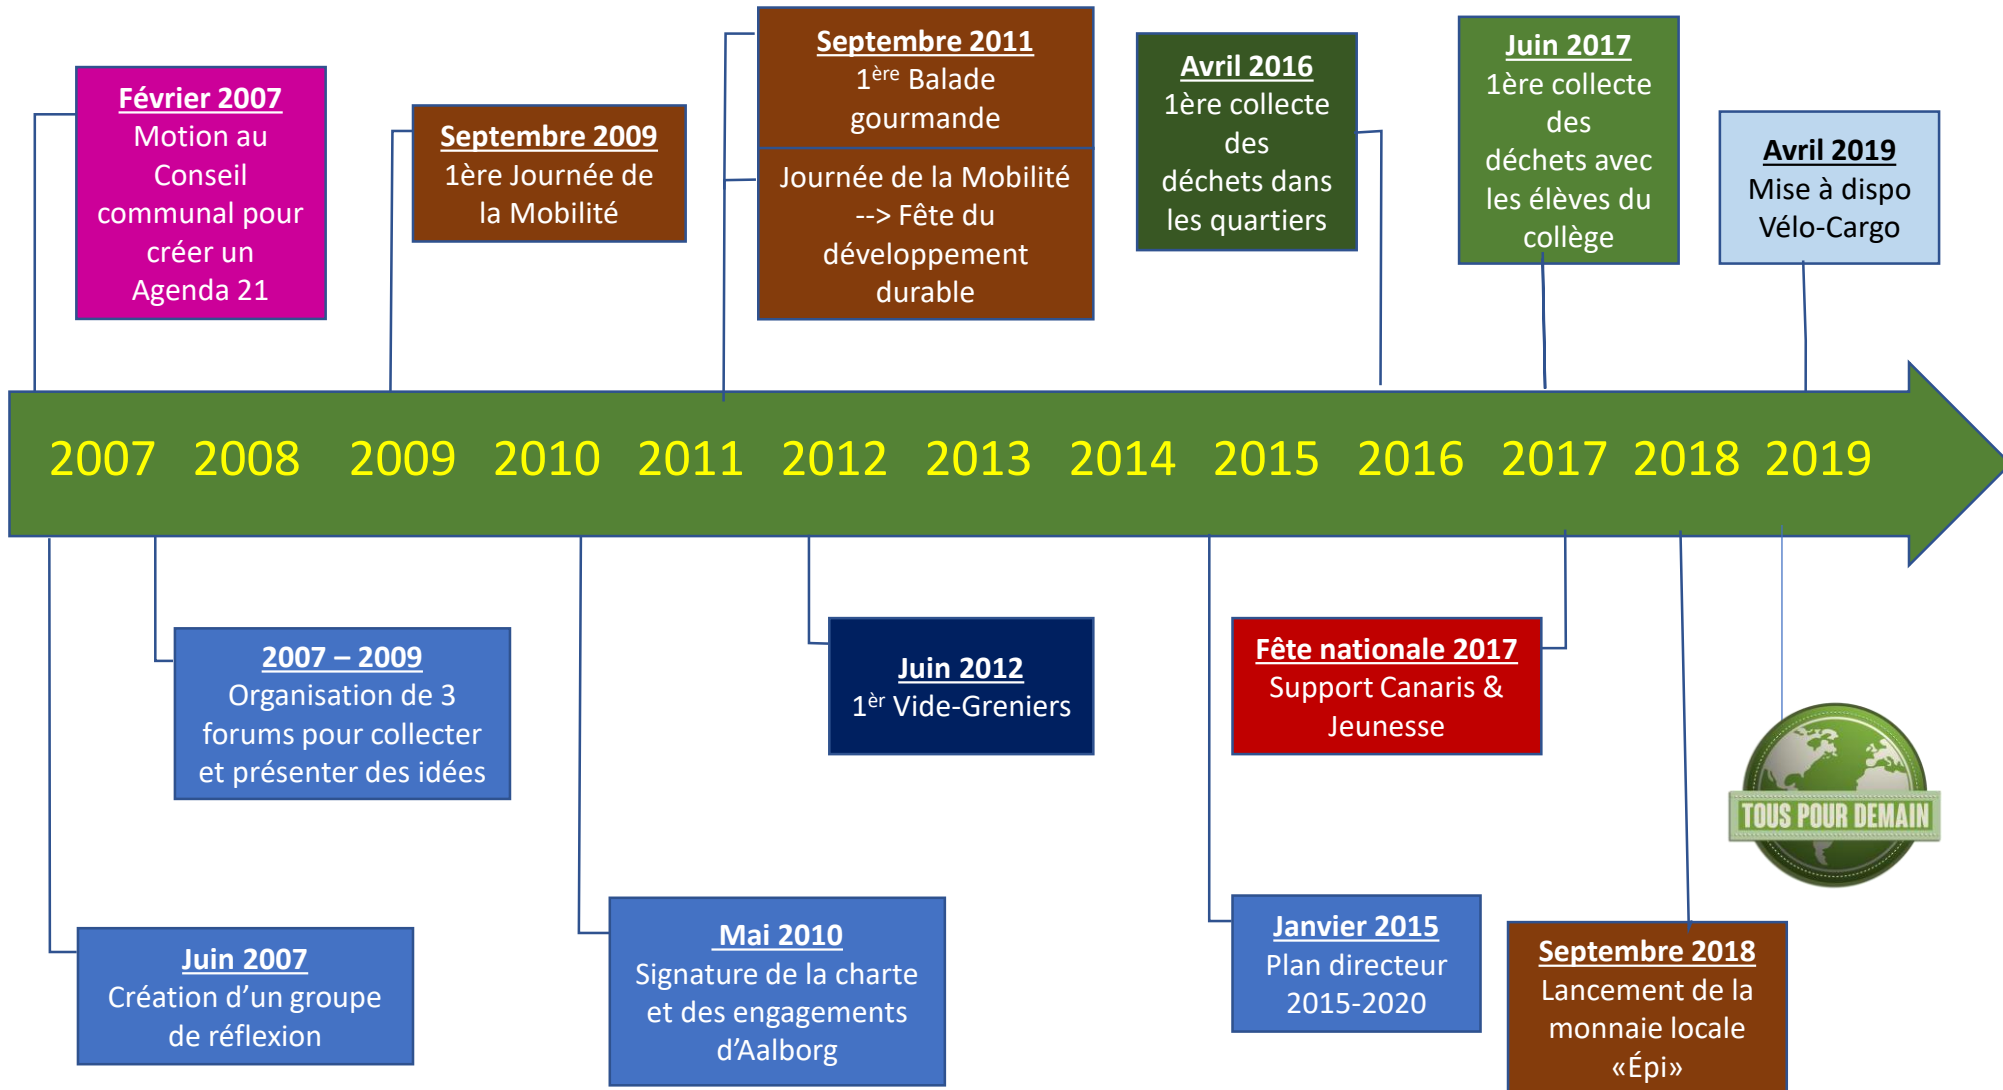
**Février 2007**
Motion au Conseil communal pour créer un Agenda 21

**Septembre 2009**
1ère Journée de la Mobilité

**Septembre 2011**
1$^{ère}$ Balade gourmande

Journée de la Mobilité --> Fête du développement durable

**Avril 2016**
1ère collecte des déchets dans les quartiers

**Juin 2017**
1ère collecte des déchets avec les élèves du collège

**Avril 2019**
Mise à dispo Vélo-Cargo

2007 2008 2009 2010 2011 2012 2013 2014 2015 2016 2017 2018 2019

**2007 – 2009**
Organisation de 3 forums pour collecter et présenter des idées

**Juin 2012**
1$^{er}$ Vide-Greniers

**Fête nationale 2017**
Support Canaris & Jeunesse

TOUS POUR DEMAIN

**Juin 2007**
Création d'un groupe de réflexion

**Mai 2010**
Signature de la charte et des engagements d'Aalborg

**Janvier 2015**
Plan directeur 2015-2020

**Septembre 2018**
Lancement de la monnaie locale «Épi»